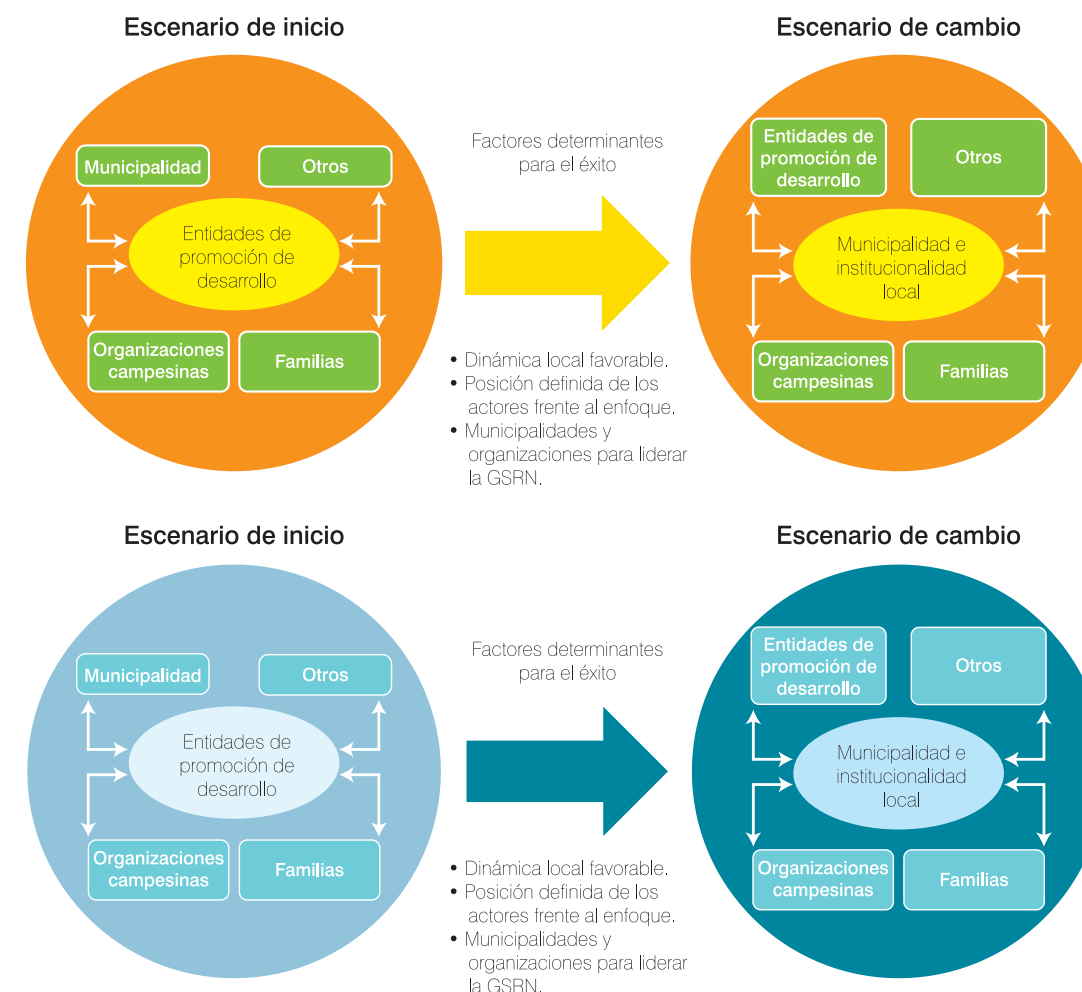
Escenario de inicio

Municipalidad

Otros

Entidades de promoción de desarrollo

Organizaciones campesinas

Familias

Factores determinantes para el éxito

• Dinámica local favorable.
• Posición definida de los actores frente al enfoque.
• Municipalidades y organizaciones para liderar la GSRN.

Escenario de cambio

Entidades de promoción de desarrollo

Otros

Municipalidad e institucionalidad local

Organizaciones campesinas

Familias

Escenario de inicio

Municipalidad

Otros

Entidades de promoción de desarrollo

Organizaciones campesinas

Familias

Factores determinantes para el éxito

• Dinámica local favorable.
• Posición definida de los actores frente al enfoque.
• Municipalidades y organizaciones para liderar la GSRN.

Escenario de cambio

Entidades de promoción de desarrollo

Otros

Municipalidad e institucionalidad local

Organizaciones campesinas

Familias